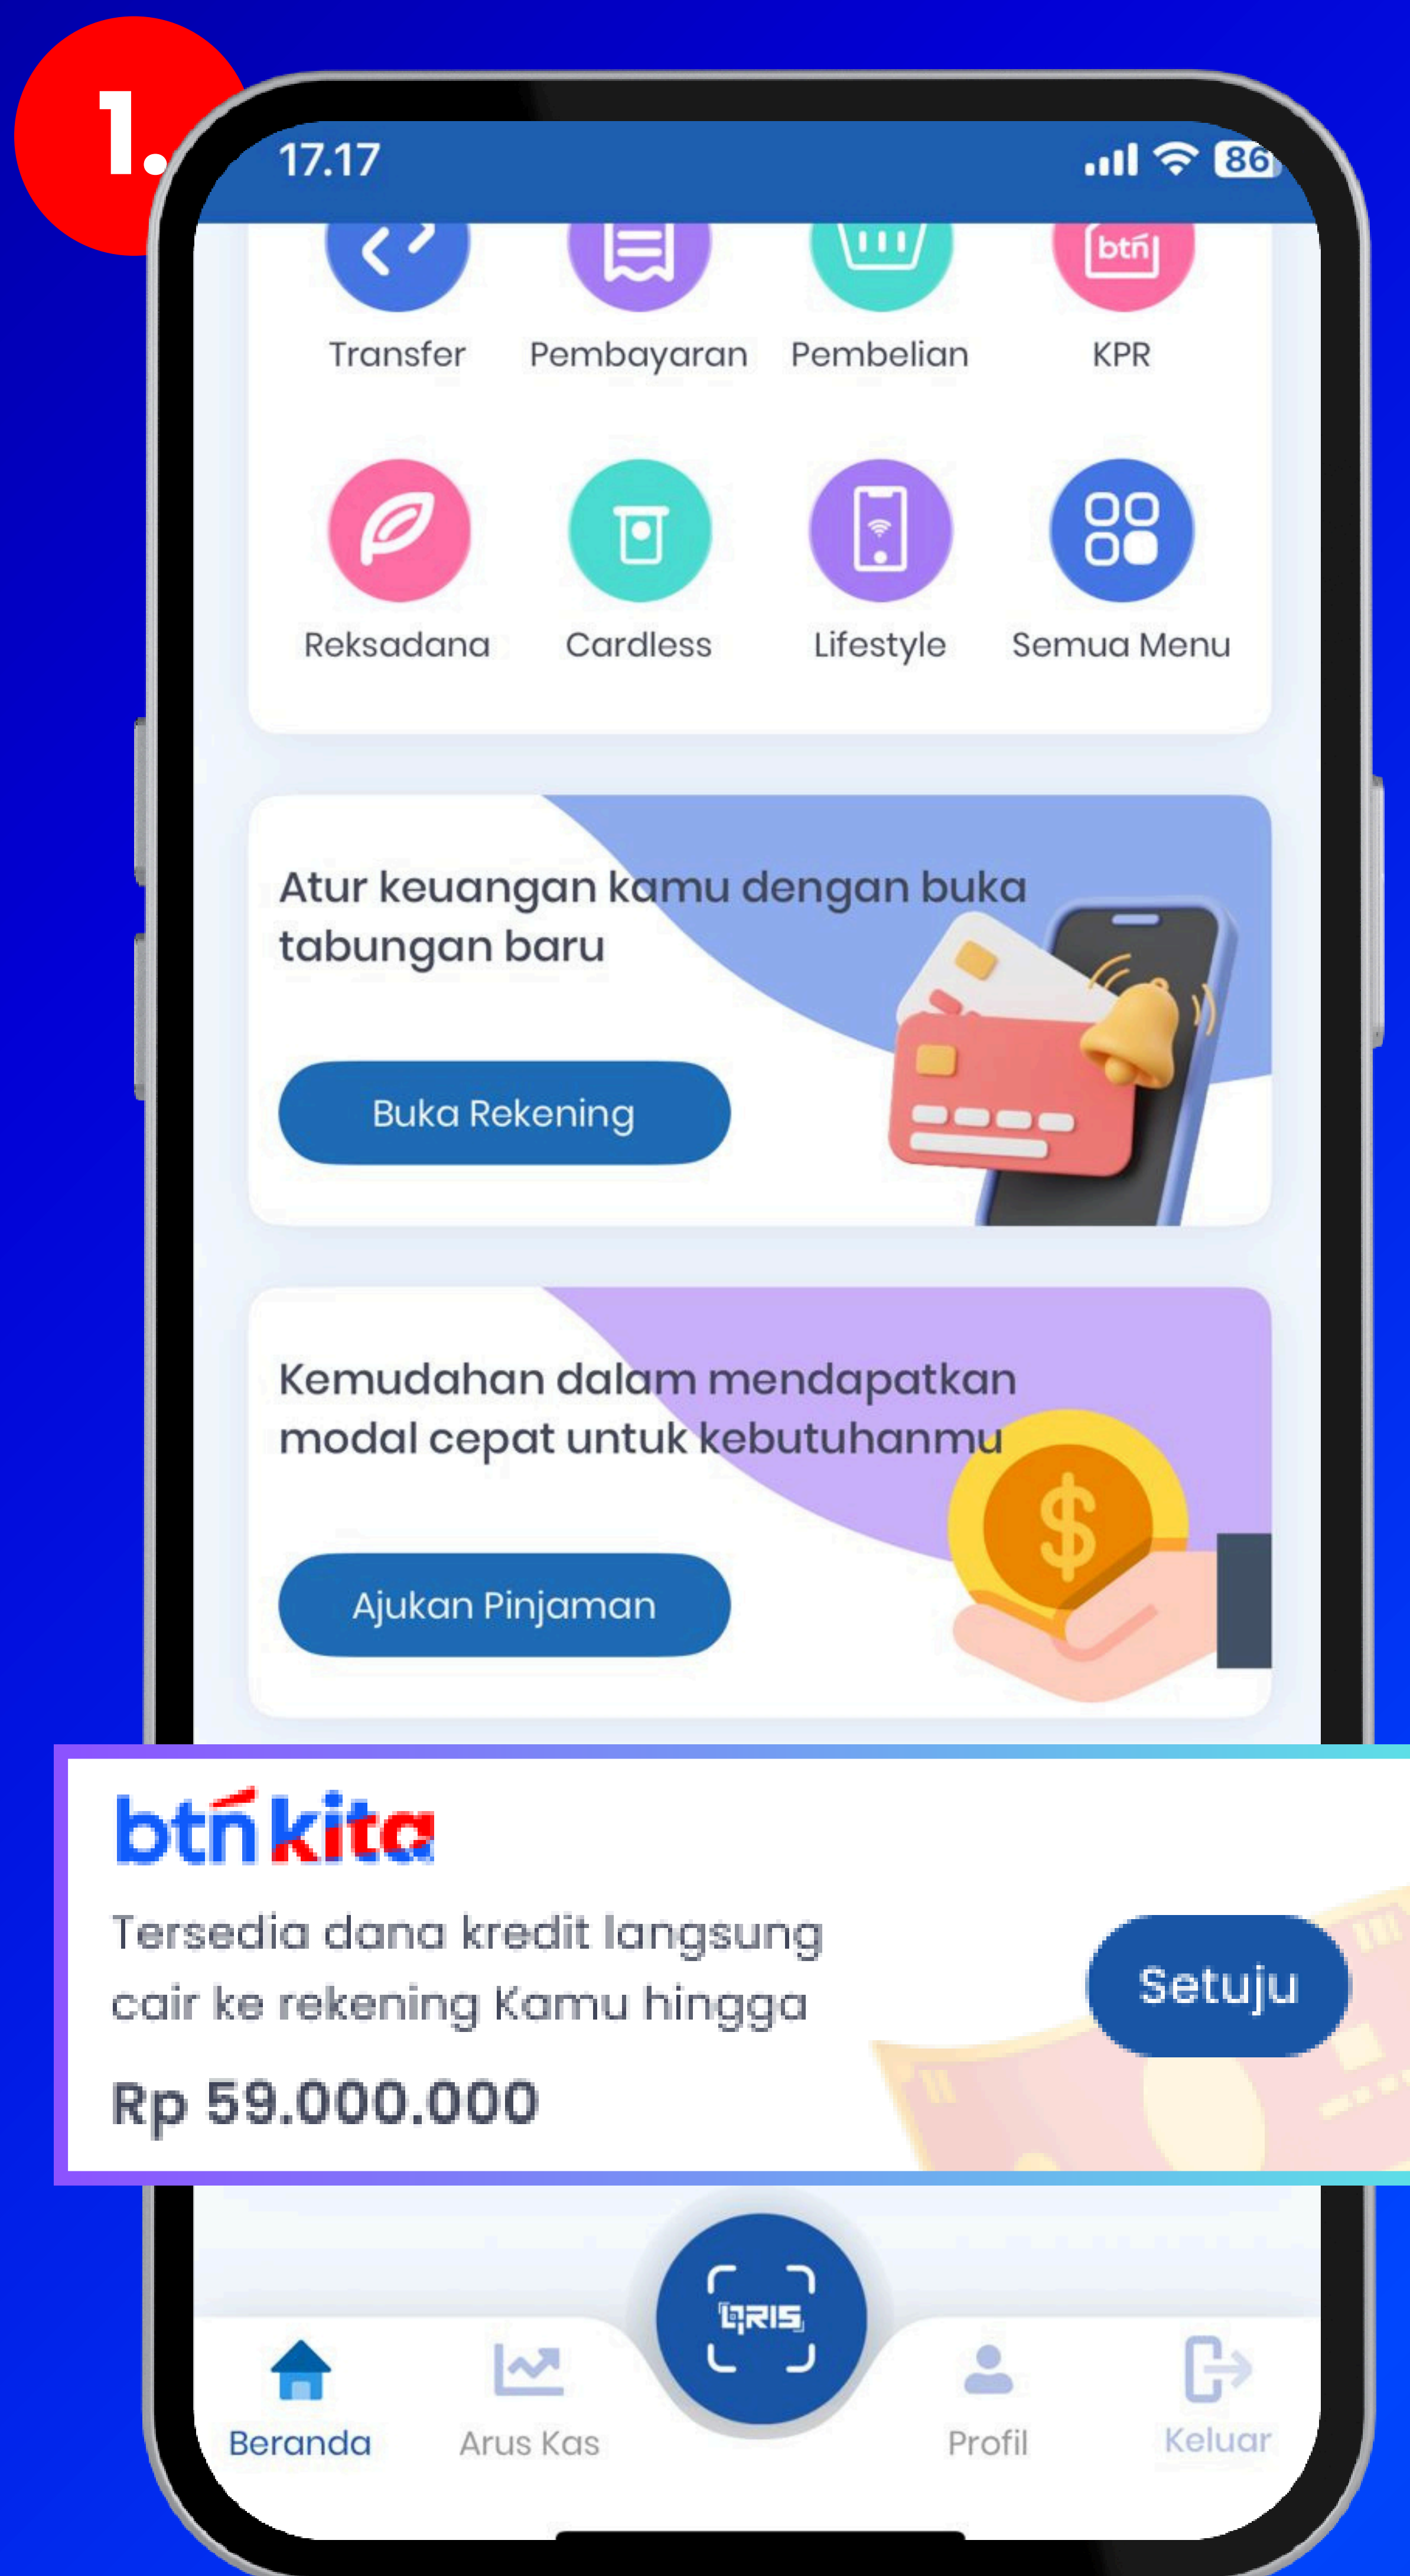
1.

17.17

86

btn

Transfer

Pembayaran

Pembelian

KPR

Reksadana

Cardless

Lifestyle

Semua Menu

Atur keuangan kamu dengan buka tabungan baru

Buka Rekening

Kemudahan dalam mendapatkan modal cepat untuk kebutuhanmu

Ajukan Pinjaman

btn kita

Tersedia dana kredit langsung cair ke rekening Kamu hingga

Rp 59.000.000

Setuju

QRIS

Beranda

Arus Kas

Profil

Keluar